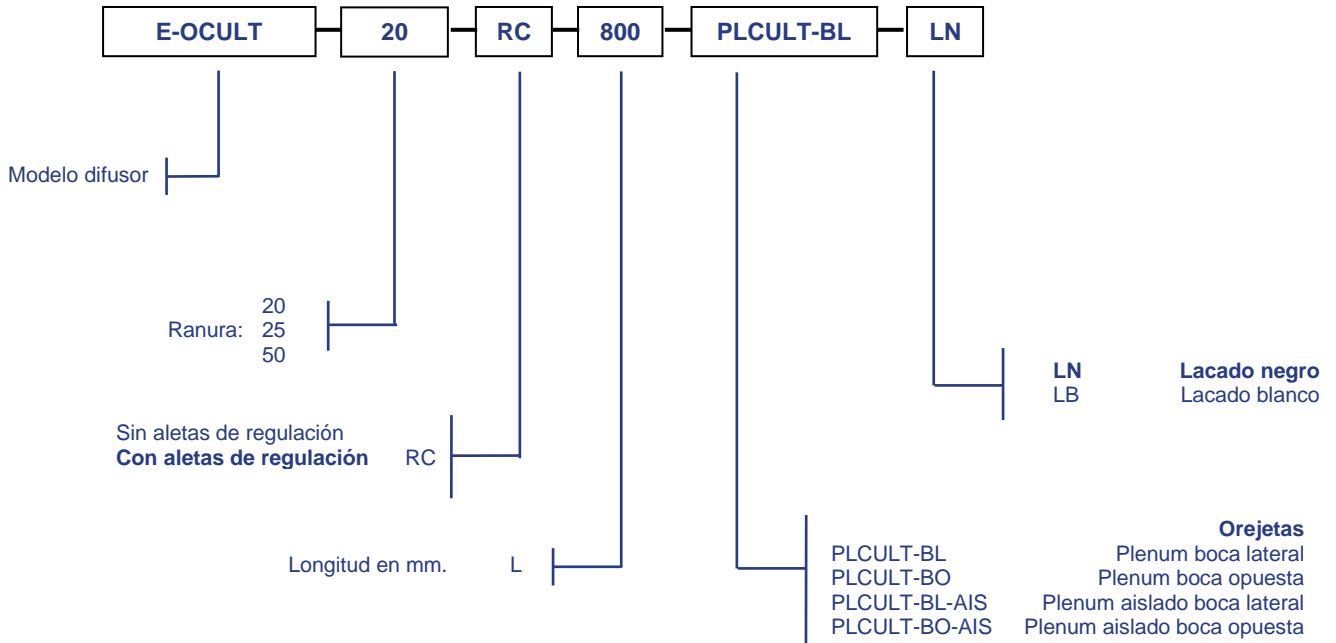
E-OCULT — 20 — RC — 800 — PLCULT-BL — LN

Modelo difusor

Ranura: 20
25
50

Sin aletas de regulación
**Con aletas de regulación** RC

Longitud en mm. L

**LN** **Lacado negro**
LB Lacado blanco

**Orejetas**
PLCULT-BL Plenum boca lateral
PLCULT-BO Plenum boca opuesta
PLCULT-BL-AIS Plenum aislado boca lateral
PLCULT-BO-AIS Plenum aislado boca opuesta